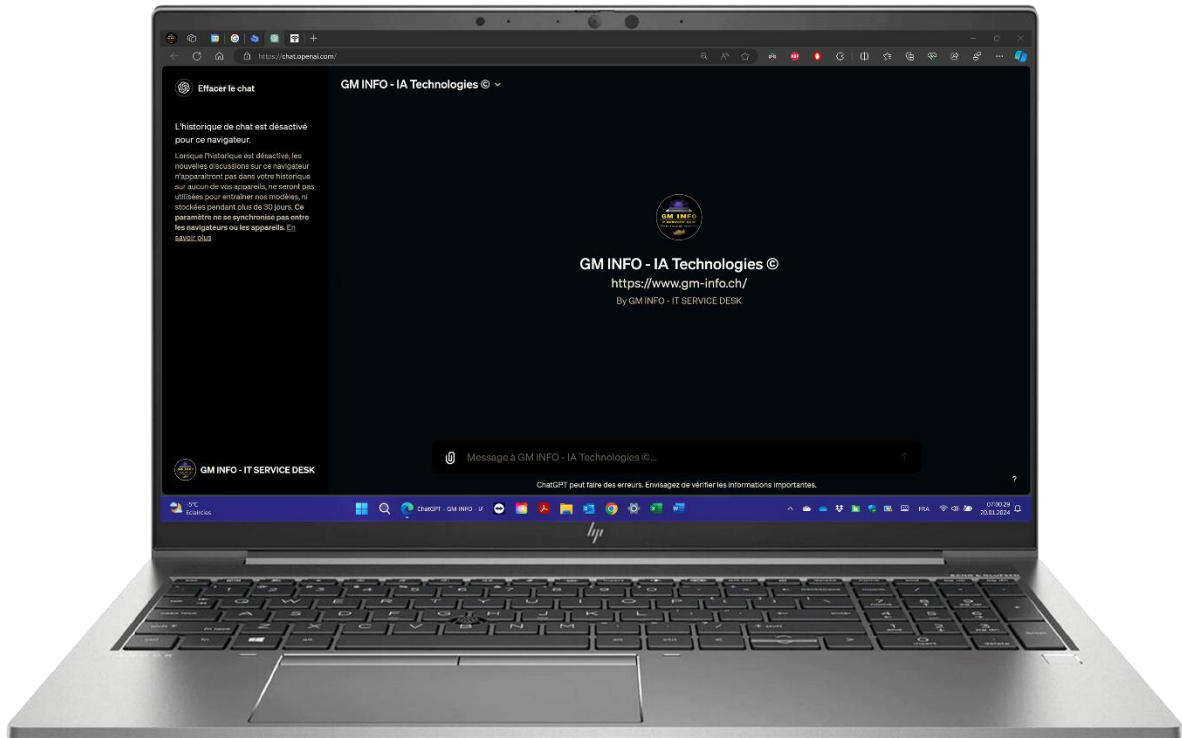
https://chat.openai.com/

Effacer le chat

L'historique de chat est désactivé pour ce navigateur.

Lorsque l'historique est désactivé, les nouvelles discussions sur ce navigateur n'apparaîtront pas dans votre historique sur aucun de vos appareils, ne seront pas utilisées pour entraîner nos modèles, ni stockées pendant plus de 30 jours. Ce paramètre ne se synchronise pas entre les navigateurs ou les appareils. En savoir plus

GM INFO - IT SERVICE DESK

GM INFO - IA Technologies ©

GM INFO

GM INFO - IA Technologies ©
https://www.gm-info.ch/
By GM INFO - IT SERVICE DESK

Message à GM INFO - IA Technologies ©...

ChatGPT peut faire des erreurs. Envisagez de vérifier les informations importantes.

?

-5°C
Éclaircies

ChatGPT - GM INFO - IA

FRA

07:00:29
20.01.2024

hp